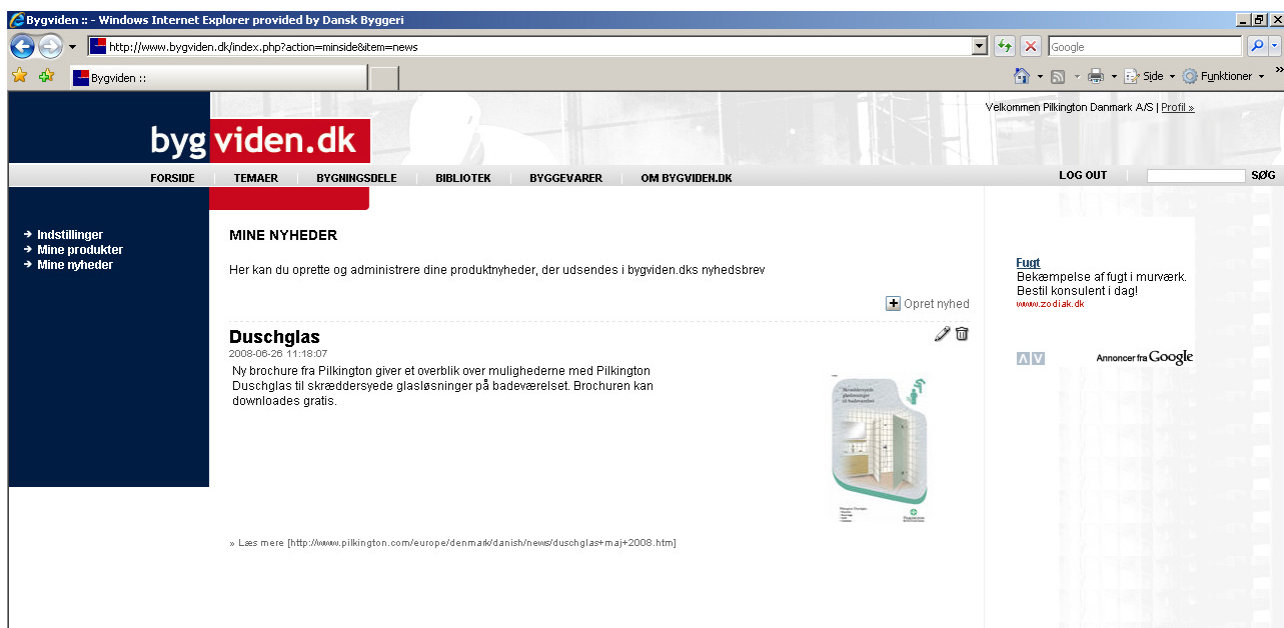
Bygviden :: - Windows Internet Explorer provided by Dansk Byggeri

http://www.bygviden.dk/index.php?action=minside&item=news

Google

Bygviden ::

Side Funktioner

Velkommen Pilkington Danmark A/S | Profil »

bygviden.dk

FORSIDE TEMAER BYGNINGSDELE BIBLIOTEK BYGGEVARER OM BYGVIDEN.DK

LOG OUT SØG

Indstillinger
Mine produkter
Mine nyheder

MINE NYHEDER

Her kan du oprette og administrere dine produktnyheder, der udsendes i bygviden.dks nyhedsbrev

Opret nyhed

Duschglas
2008-06-26 11:18:07
Ny brochure fra Pilkington giver et overblik over mulighederne med Pilkington Duschglas til skræddersyede glasløsninger på badeværelset. Brochuren kan downloades gratis.

» Læs mere [http://www.pilkington.com/europe/denmark/danish/news/duschglas+maj+2008.htm]

Fugt
Bekæmpelse af fugt i murværk.
Bestil konsulent i dag!
www.zodiak.dk

Annoncer fra Google